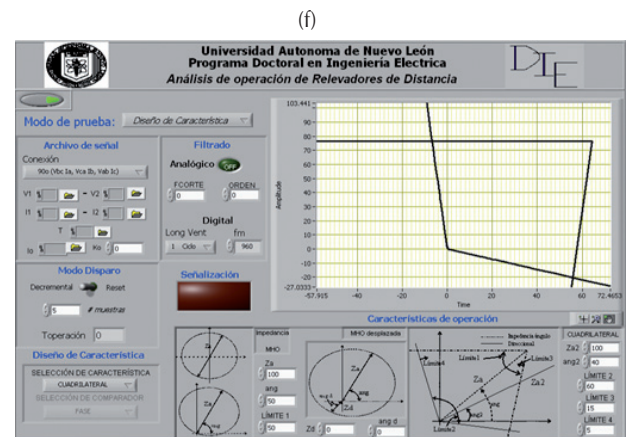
(f)

Universidad Autonoma de Nuevo León
Programa Doctoral en Ingeniería Electrica
Análisis de operación de Relevadores de Distancia

DIE

Modo de prueba: Diseño de Característica

Archivo de señal
Conexión
90o (Vbc Ia, Vca Ib, Vab Ic)
V1 $ - V2 $
I1 $ - I2 $
T $
Io $ Ks 0

Filtrado
Analógico OFF
FCORTE 0
ORDEN 0
Digital
Long Vent fm
1 Ciclo 960

Señalización

Modo Disparo
Decremental Reset
5 # muestras
Toperación 0

Diseño de Característica
SELECCIÓN DE CARACTERÍSTICA
CUADRILATERAL
SELECCIÓN DE COMPARADOR
FASE

103.441
90
80
70
60
50
40
30
20
10
0
-10
-20
-27.0333
-57.915 -40 -20 0 20 40 60 72.4653
Time
Amplitude

Características de operación
Impedancia
MHO
Za
100
ang
50
LÍMITE 1
50
MHO desplazada
Zd 0
ang d 0
Impedancia ángulo
Direccional
Límite1
Límite3
Límite4
Límite2
Za
Za2
CUADRILATERAL
Za2 100
ang2 40
LÍMITE 2 60
LÍMITE 3 15
LÍMITE 4 5